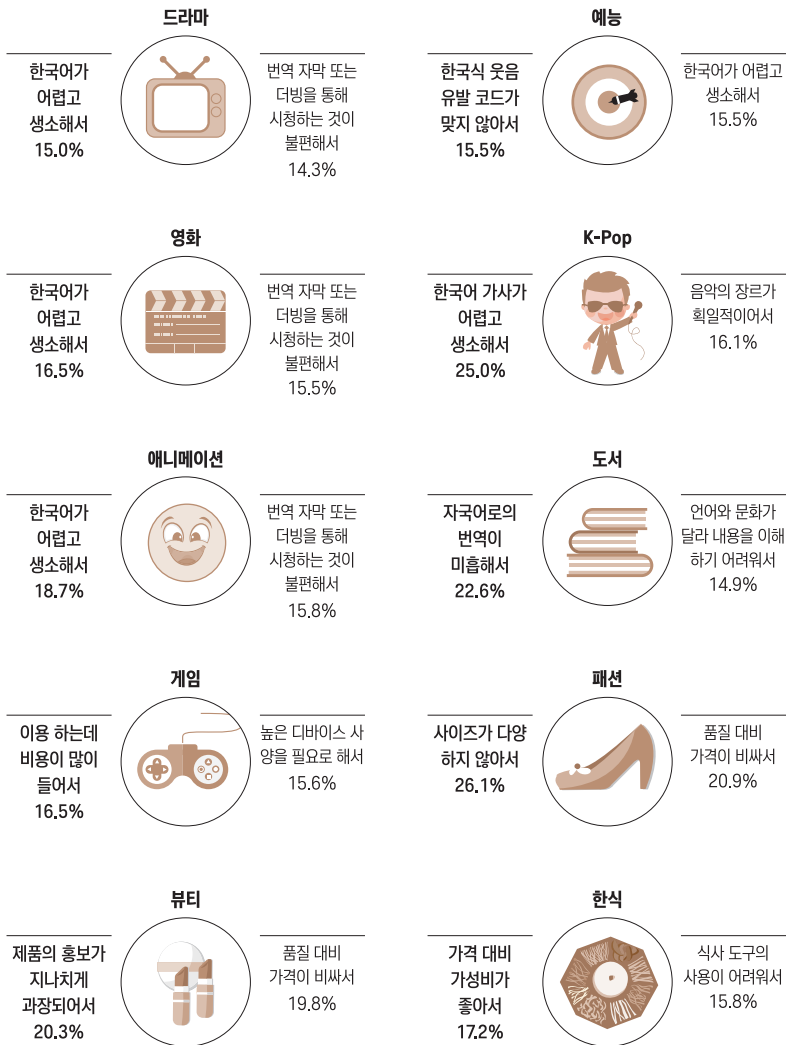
드라마

한국어가 어렵고 생소해서 15.0%

번역 자막 또는 더빙을 통해 시청하는 것이 불편해서 14.3%

예능

한국식 웃음 유발 코드가 맞지 않아서 15.5%

한국어가 어렵고 생소해서 15.5%

영화

한국어가 어렵고 생소해서 16.5%

번역 자막 또는 더빙을 통해 시청하는 것이 불편해서 15.5%

K-Pop

한국어 가사가 어렵고 생소해서 25.0%

음악의 장르가 획일적이어서 16.1%

애니메이션

한국어가 어렵고 생소해서 18.7%

번역 자막 또는 더빙을 통해 시청하는 것이 불편해서 15.8%

도서

자국어로의 번역이 미흡해서 22.6%

언어와 문화가 달라 내용을 이해하기 어려워서 14.9%

게임

이용 하는데 비용이 많이 들어서 16.5%

높은 디바이스 사양을 필요로 해서 15.6%

패션

사이즈가 다양하지 않아서 26.1%

품질 대비 가격이 비싸서 20.9%

뷰티

제품의 홍보가 지나치게 과장되어서 20.3%

품질 대비 가격이 비싸서 19.8%

한식

가격 대비 가성비가 좋아서 17.2%

식사 도구의 사용이 어려워서 15.8%